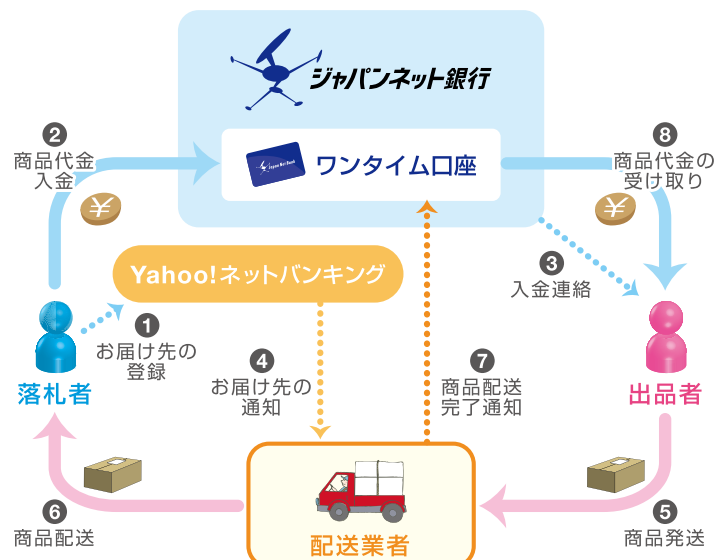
ジャパンネット銀行

ワンタイム口座

Japan Net Bank

2
商品代金入金

8
商品代金の受け取り

Yahoo!ネットバンキング

3
入金連絡

1
お届け先の登録

4
お届け先の通知

7
商品配送完了通知

落札者

出品者

6
商品配送

配送業者

5
商品発送